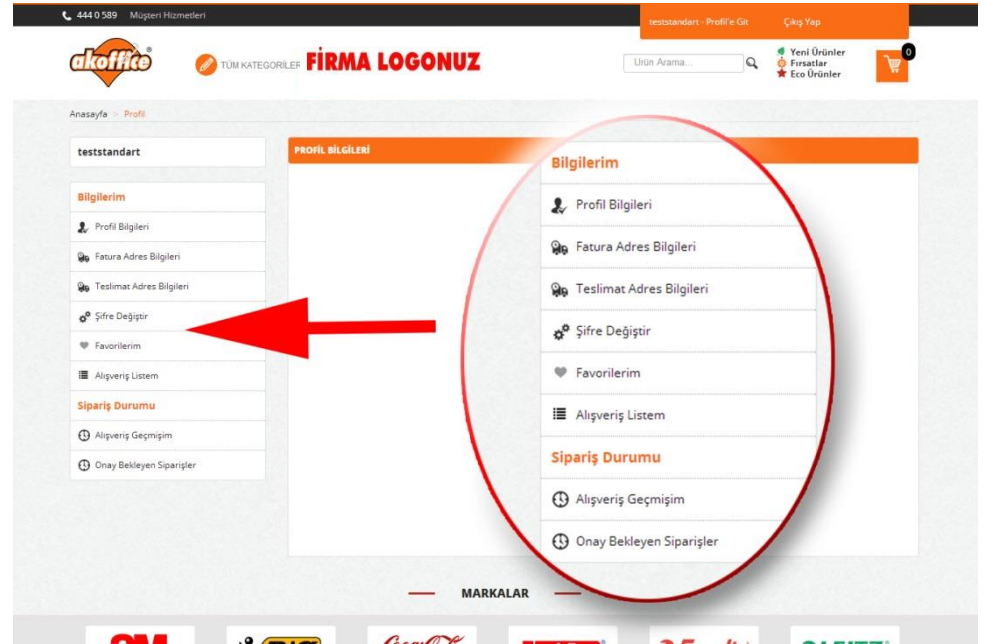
444 0 589 Müşteri Hizmetleri

teststandart - Profil'e Git Çıkış Yap

akoffice

TÜM KATEGORİLER FİRMA LOGONUZ

Ürün Arama...

Yeni Ürünler
Fırsatlar
Eco Ürünler

0

Anasayfa > Profil

teststandart

Bilgilerim

Profil Bilgileri

Fatura Adres Bilgileri

Teslimat Adres Bilgileri

Şifre Değiştir

Favorilerim

Alışveriş Listem

Sipariş Durumu

Alışveriş Geçmişim

Onay Bekleyen Siparişler

PROFİL BİLGİLERİ

Bilgilerim

Profil Bilgileri

Fatura Adres Bilgileri

Teslimat Adres Bilgileri

Şifre Değiştir

Favorilerim

Alışveriş Listem

Sipariş Durumu

Alışveriş Geçmişim

Onay Bekleyen Siparişler

MARKALAR

3M

BIC

Coca-Cola

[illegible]

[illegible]

LEITZ